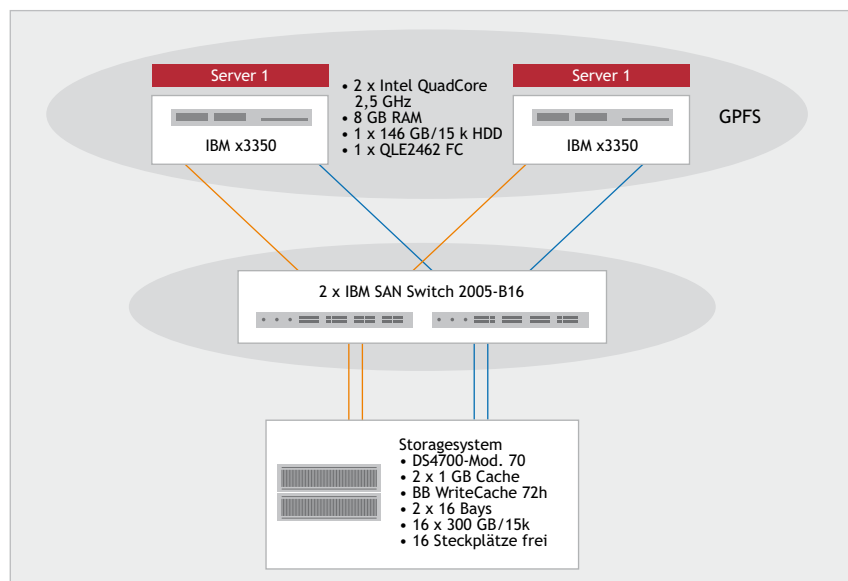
Server 1

IBM x3350

• 2 x Intel QuadCore 2,5 GHz
• 8 GB RAM
• 1 x 146 GB/15 k HDD
• 1 x QLE2462 FC

Server 1

IBM x3350

GPFS

2 x IBM SAN Switch 2005-B16

Storagesystem
• DS4700-Mod. 70
• 2 x 1 GB Cache
• BB WriteCache 72h
• 2 x 16 Bays
• 16 x 300 GB/15k
• 16 Steckplätze frei